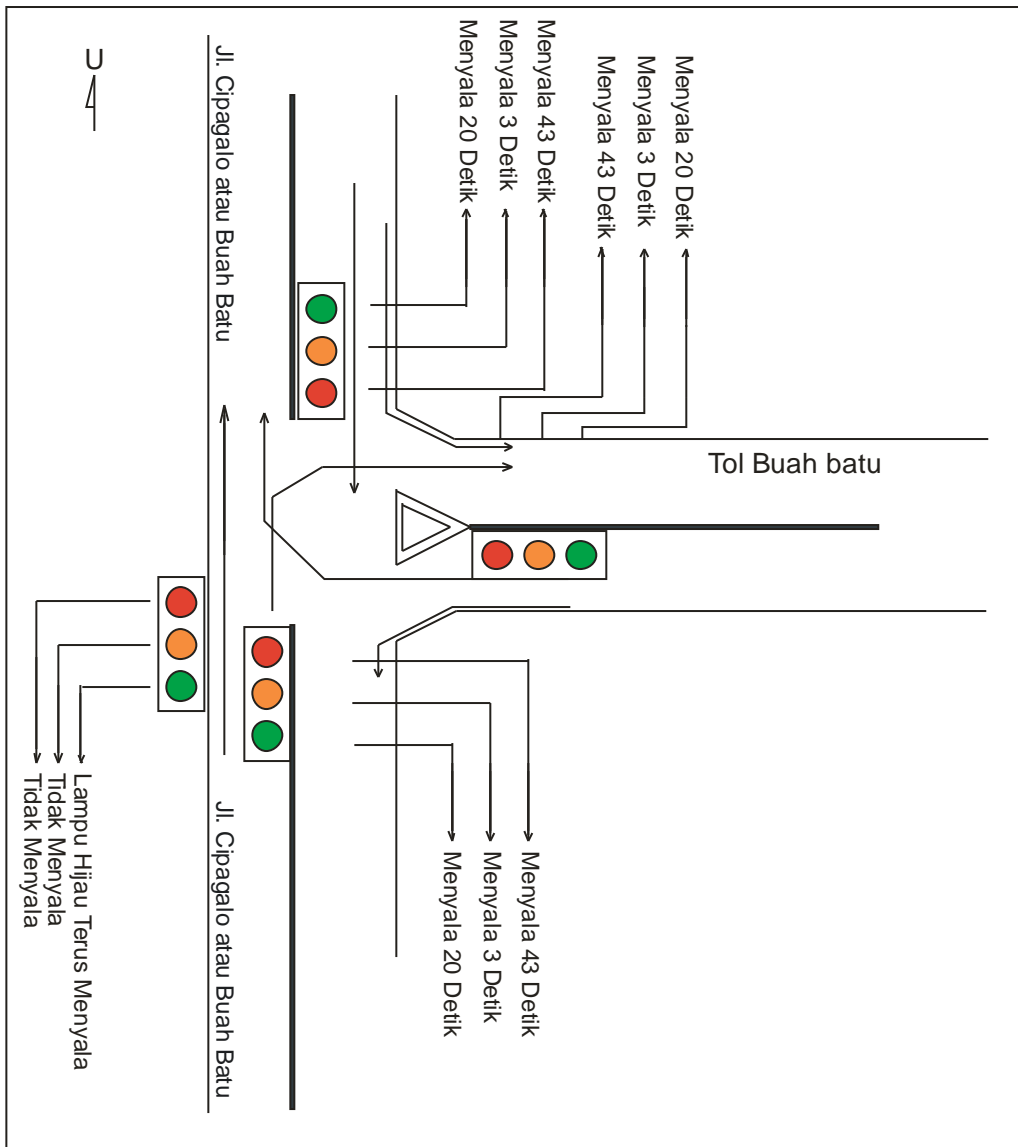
U

Jl. Cipagalo atau Buah Batu

Menyala 43 Detik
Menyala 3 Detik
Menyala 20 Detik

Menyala 20 Detik
Menyala 3 Detik
Menyala 43 Detik

Tol Buah batu

Lampu Hijau Terus Menyala
Tidak Menyala
Tidak Menyala

Jl. Cipagalo atau Buah Batu

Menyala 43 Detik
Menyala 3 Detik
Menyala 20 Detik